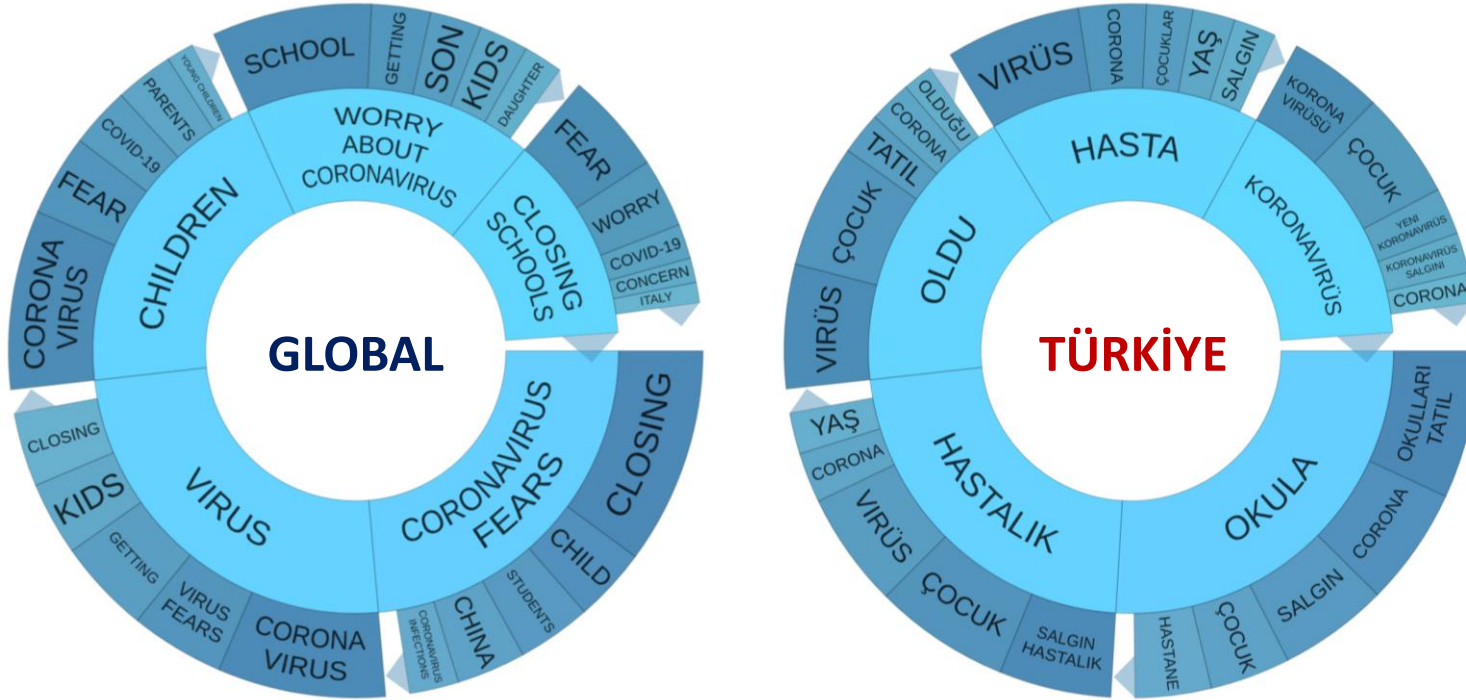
GLOBAL

CHILDREN
WORRY ABOUT CORONAVIRUS
CLOSING SCHOOLS
CORONAVIRUS FEARS
VIRUS

SCHOOL
GETTING
SON
KIDS
DAUGHTER
FEAR
WORRY
COVID-19
CONCERN
ITALY
CLOSING
CHILD
STUDENTS
CHINA
CORONAVIRUS INFECTIONS
CORONA VIRUS
VIRUS FEARS
GETTING
KIDS
CLOSING
CORONA VIRUS
FEAR
COVID-19
PARENTS
YOUNG CHILDREN

TÜRKİYE

HASTA
KORONAVİRÜS
OKULA
HASTALIK
OLDU

VİRÜS
CORONA
ÇOCUKLAR
YAŞ
SALGIN
KORONA VİRÜSÜ
ÇOCUK
YENİ KORONAVİRÜS
KORONAVİRÜS SALGINI
CORONA
OKULLARI TATİL
CORONA
SALGIN
ÇOCUK
HASTANE
SALGIN HASTALIK
ÇOCUK
VİRÜS
CORONA
YAŞ
VİRÜS
ÇOCUK
TATİL
CORONA
OLDUĞU